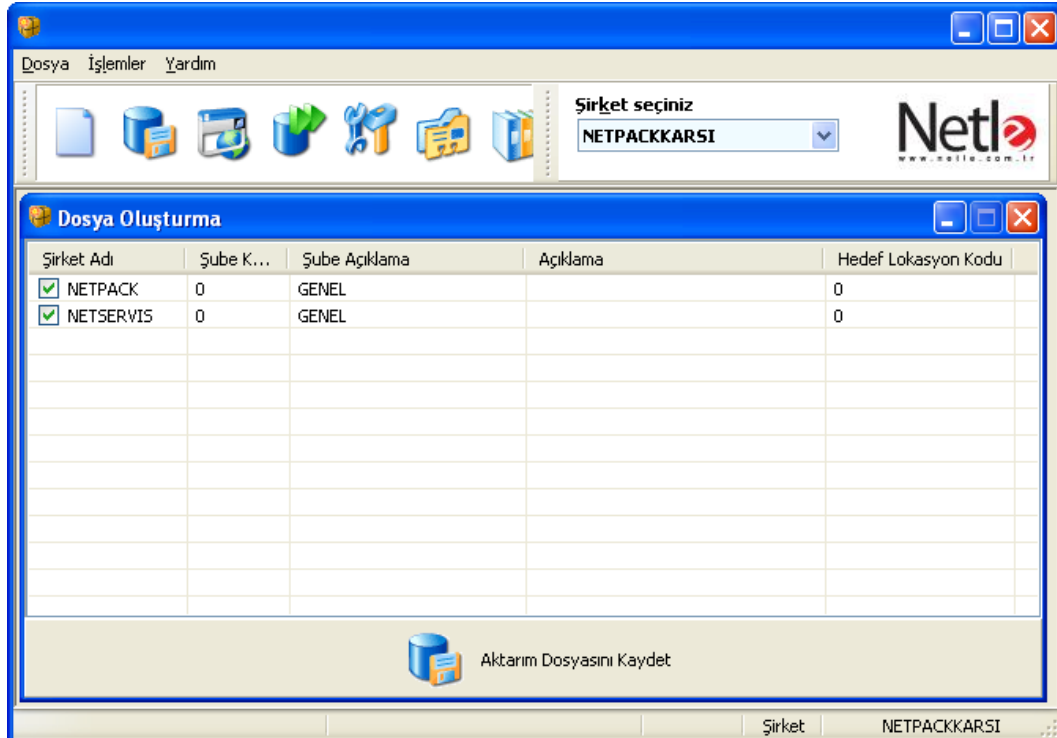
Dosya İşlemler Yardım

Şirket seçiniz
NETPACKKARSI

Netle
www.netle.com.tr

Dosya Oluşturma

| Şirket Adı | Şube K... | Şube Açıklama | Açıklama | Hedef Lokasyon Kodu |
|---|---|---|---|---|
| NETPACK | 0 | GENEL | | 0 |
| NETSERVIS | 0 | GENEL | | 0 |

Aktarım Dosyasını Kaydet

Şirket NETPACKKARSI